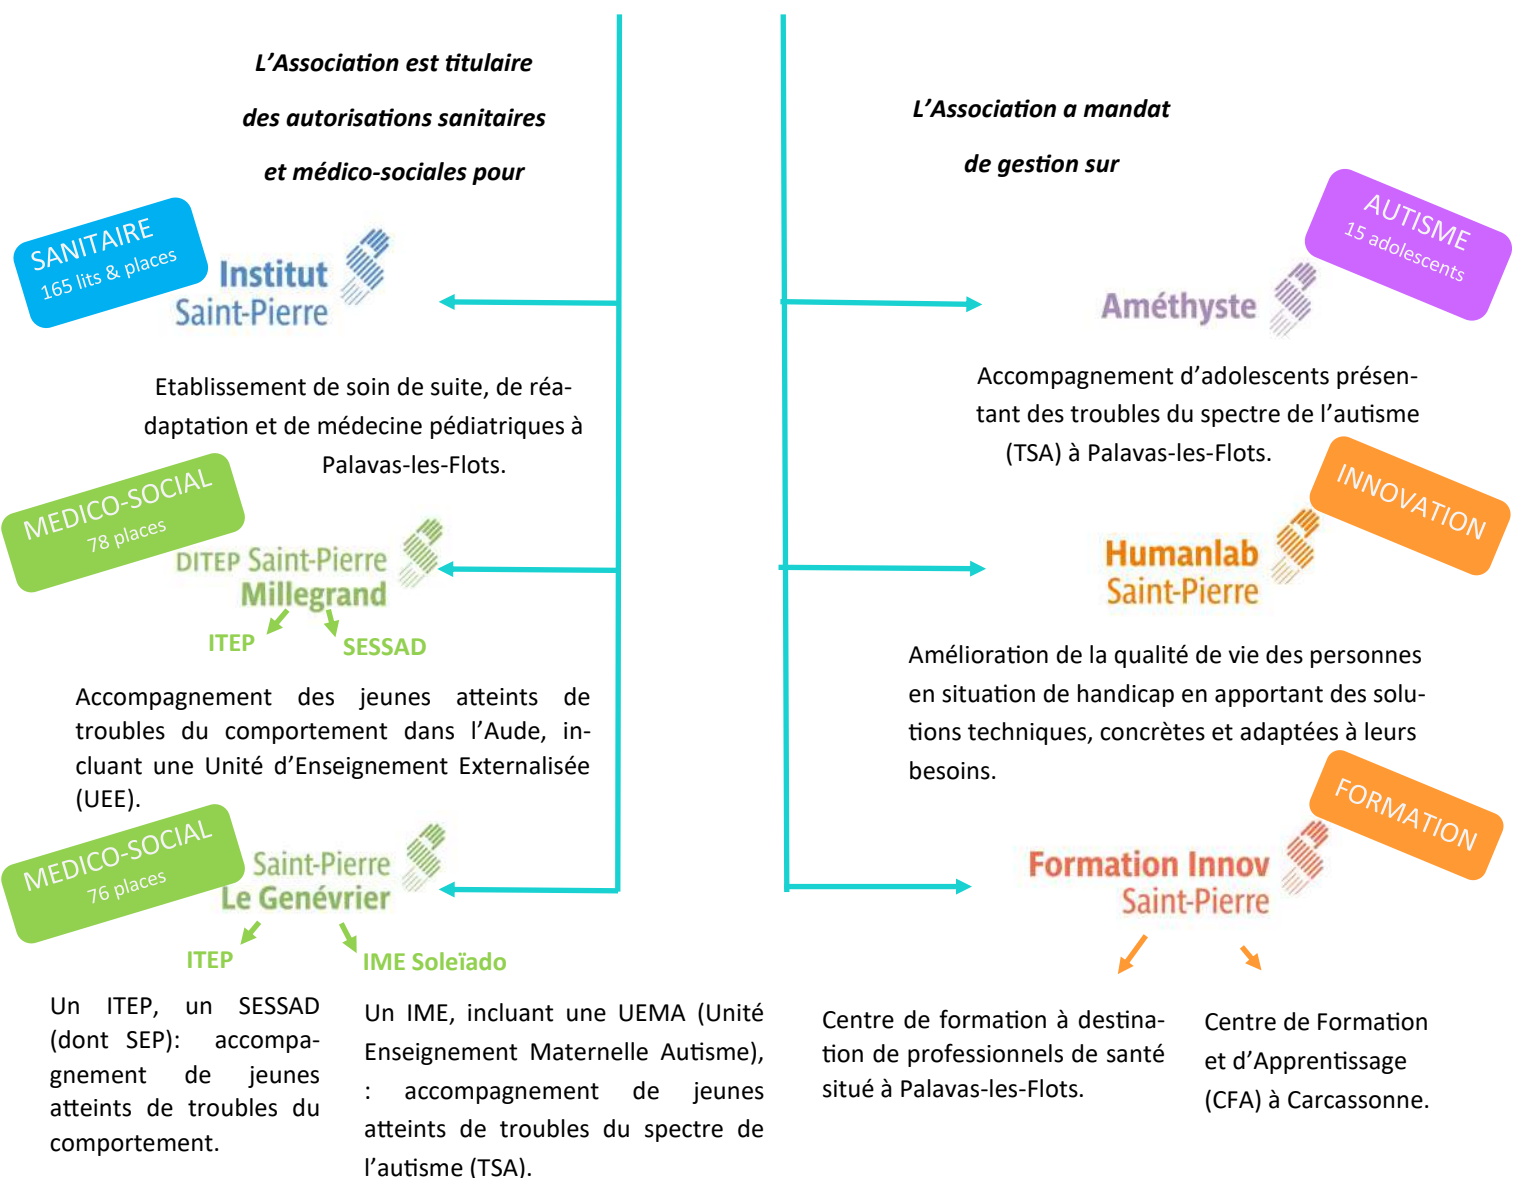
L’Association est titulaire
des autorisations sanitaires
et médico-sociales pour

SANITAIRE
165 lits & places

Institut
Saint-Pierre

Etablissement de soin de suite, de réadaptation et de médecine pédiatriques à Palavas-les-Flots.

MEDICO-SOCIAL
78 places

DITEP Saint-Pierre
Millegrand

ITEP
SESSAD

Accompagnement des jeunes atteints de troubles du comportement dans l’Aude, incluant une Unité d’Enseignement Externalisée (UEE).

MEDICO-SOCIAL
76 places

Saint-Pierre
Le Genévrier

ITEP
IME Soleïado

Un ITEP, un SESSAD (dont SEP): accompagnement de jeunes atteints de troubles du comportement.

Un IME, incluant une UEMA (Unité Enseignement Maternelle Autisme), : accompagnement de jeunes atteints de troubles du spectre de l’autisme (TSA).

L’Association a mandat
de gestion sur

AUTISME
15 adolescents

Améthyste

Accompagnement d’adolescents présentant des troubles du spectre de l’autisme (TSA) à Palavas-les-Flots.

INNOVATION

Humanlab
Saint-Pierre

Amélioration de la qualité de vie des personnes en situation de handicap en apportant des solutions techniques, concrètes et adaptées à leurs besoins.

FORMATION

Formation Innov
Saint-Pierre

Centre de formation à destination de professionnels de santé situé à Palavas-les-Flots.

Centre de Formation et d’Apprentissage (CFA) à Carcassonne.